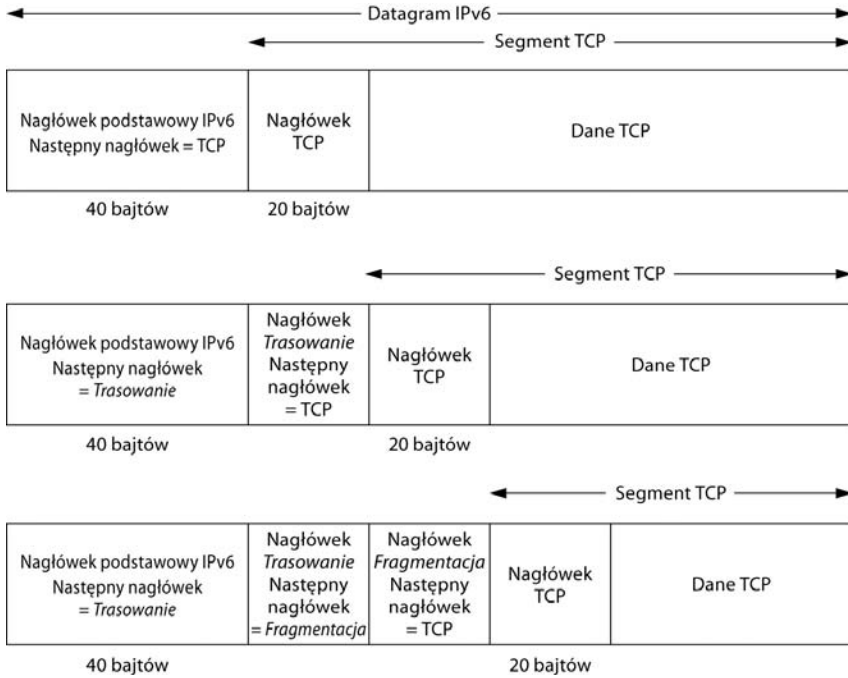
Datagram IPv6

Segment TCP

| Nagłówek podstawowy IPv6 Następny nagłówek = TCP | Nagłówek TCP | Dane TCP |
|---|---|---|

40 bajtów

20 bajtów

Segment TCP

| Nagłówek podstawowy IPv6 Następny nagłówek = *Trasowanie* | Nagłówek *Trasowanie* Następny nagłówek = TCP | Nagłówek TCP | Dane TCP |
|---|---|---|---|

40 bajtów

20 bajtów

Segment TCP

| Nagłówek podstawowy IPv6 Następny nagłówek = *Trasowanie* | Nagłówek *Trasowanie* Następny nagłówek = *Fragmentacja* | Nagłówek *Fragmentacja* Następny nagłówek = TCP | Nagłówek TCP | Dane TCP |
|---|---|---|---|---|

40 bajtów

20 bajtów